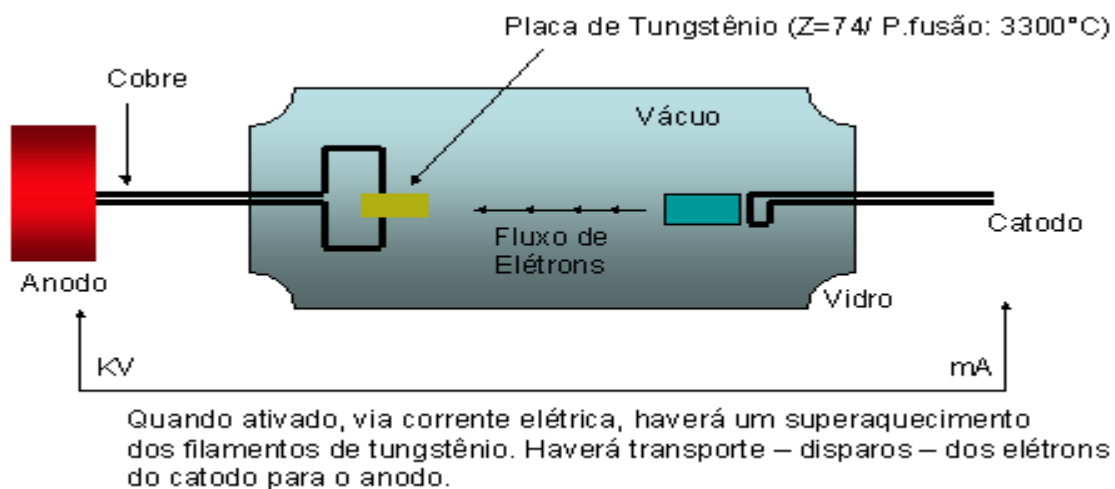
Placa de Tungstênio (Z=74/ P.fusão: 3300°C)

Cobre

Vácuo

Fluxo de Elétrons

Catodo

Anodo

Vidro

KV

mA

Quando ativado, via corrente elétrica, haverá um superaquecimento dos filamentos de tungstênio. Haverá transporte – disparos – dos elétrons do catodo para o anodo.